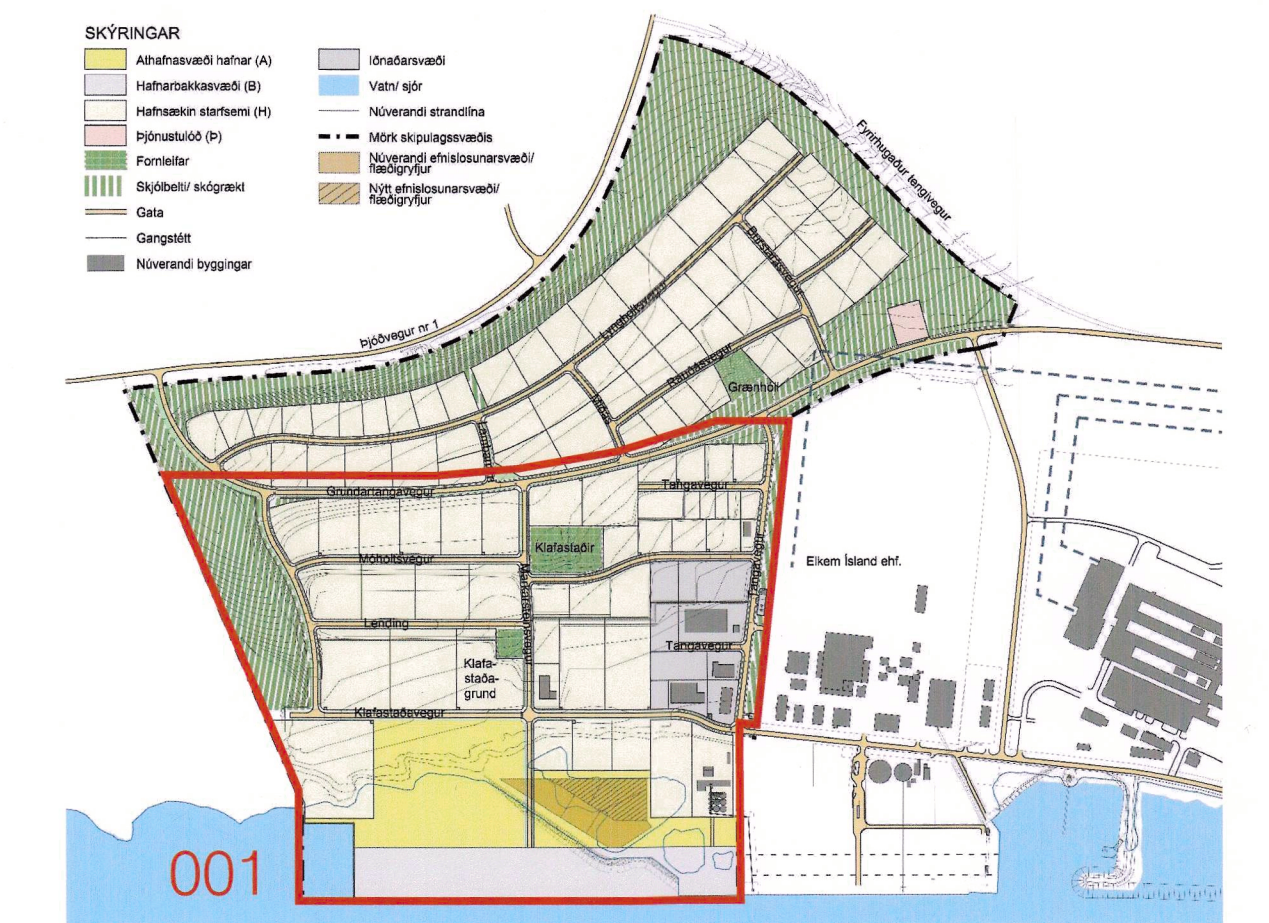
SKÝRINGAR

Athafnasvæði hafnar (A)
Hafnarbakkasvæði (B)
Hafnsækin starfsemi (H)
Þjónustulóð (Þ)
Fornleifar
Skjólbelti/ skógrækt
Gata
Gangstétt
Núverandi byggingar
Iðnaðarsvæði
Vatn/ sjór
Núverandi strandlína
Mörk skipulagssvæðis
Núverandi efnislosunarsvæði/ flæðigryfjur
Nýtt efnislosunarsvæði/ flæðigryfjur

Fyrirhugaður tengivegur
Bursavegur
Lyngholtsvegur
Þjóðvegur nr 1
Rauðavegur
Grænholt
Grundartangavegur
Tangavegur
Klafastaðir
Móholtsvegur
Markarstaðavegur
Tangavegur
Elkem Ísland ehf.
Lending
Tangavegur
Klafa-staða-grund
Klafastaðavegur

001